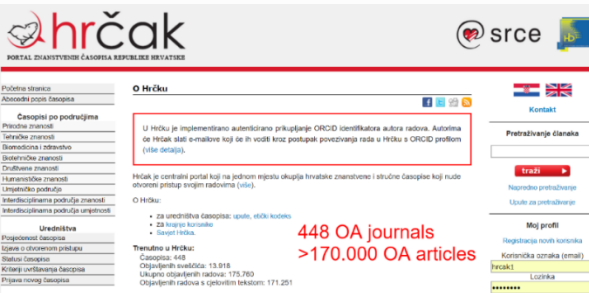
hrčak
PORTAL ZNANSTVENIH ČASOPISA REPUBLIKE HRVATSKE

srce

Početna stranica
Abecedni popis časopisa

Časopisi po područjima
Prirodne znanosti
Tehničke znanosti
Biomedicina i zdravstvo
Biotehničke znanosti
Društvene znanosti
Humanističke znanosti
Umjetničko područje
Interdisciplinarna područja znanosti
Interdisciplinarna područja umjetnosti

Urednistva
Posjedovost časopisa
Izjava o otvorenom pristupu
Statusi časopisa
Kriteriji uvrštavanja časopisa
Prijava novog časopisa

O Hrčku

U Hrčku je implementirano autenticirano prikupljanje ORCID identifikatora autora radova. Autorima će Hrčak slati e-mailove koji će ih voditi kroz postupak povezivanja rada u Hrčku s ORCID profilom (više detalja).

Hrčak je centralni portal koji na jednom mjestu okuplja hrvatske znanstvene i stručne časopise koji nude otvoreni pristup svojim radovima (više).

O Hrčku:

za urednička časopisa: upute, etički kodeks
za krajnje korisnike
Savjet Hrčka.

Trenutno u Hrčku:
Časopisa: 448
Objavljenih svezaka: 13.918
Ukupno objavljenih radova: 175.760
Objavljenih radova s cjelovitim tekstom: 171.251

448 OA journals
>170.000 OA articles

Kontakt

Pretraživanje članaka

traži

Napredno pretraživanje
Upute za pretraživanje

Moj profil
Registracija novih korisnika
Korisnička oznaka (email)
hrcak1
Lozinka
••••••••